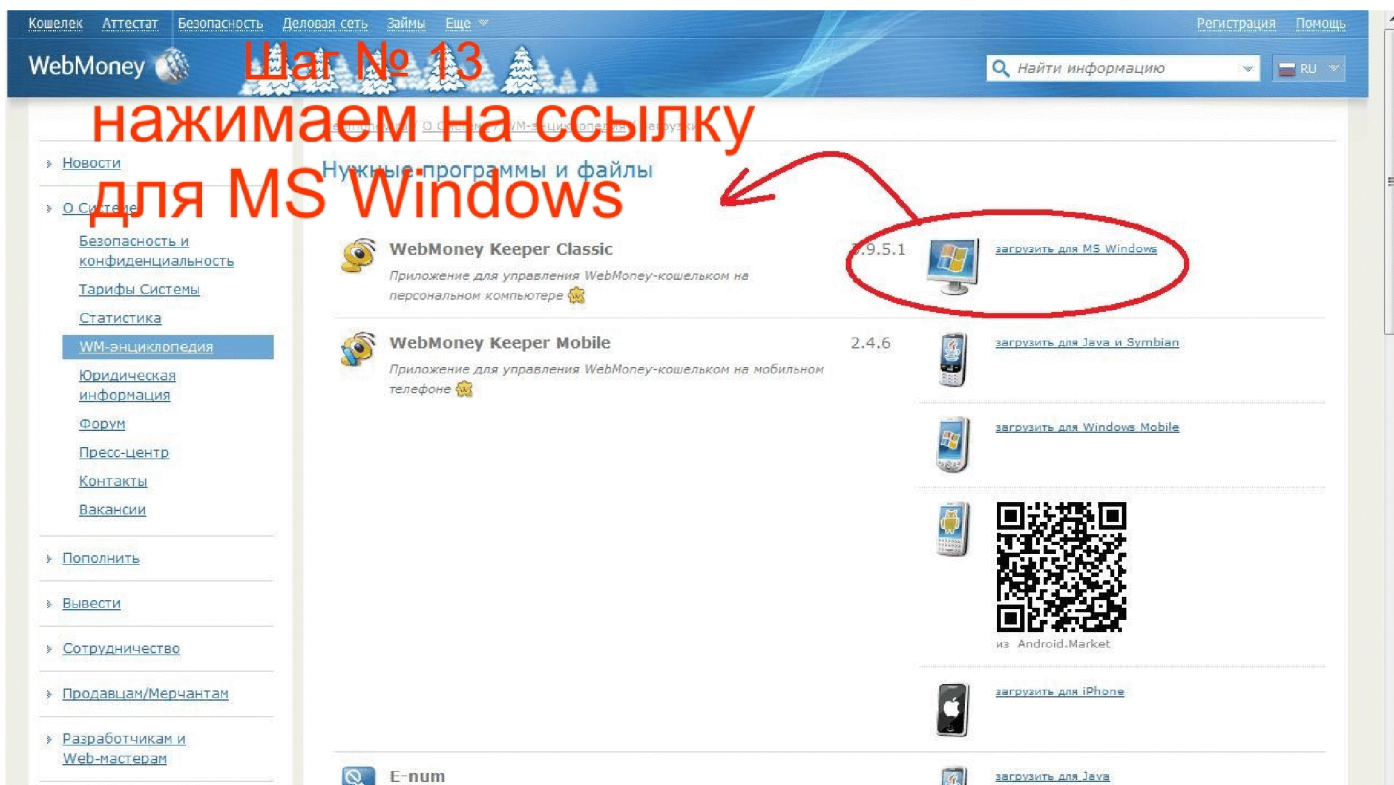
Кошелек Аттестат Безопасность Деловая сеть Займы Еще

Регистрация Помощь

WebMoney

Шаг № 13

нажимаем на ссылку для MS Windows

Найти информацию

RU

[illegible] О Системе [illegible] WM-энциклопедия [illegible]

Нужные программы и файлы

Новости

О Системе

Безопасность и конфиденциальность

Тарифы Системы

Статистика

WM-энциклопедия

Юридическая информация

Форум

Пресс-центр

Контакты

Вакансии

Пополнить

Вывести

Сотрудничество

Продавцам/Мерчантам

Разработчикам и Web-мастерам

WebMoney Keeper Classic

Приложение для управления WebMoney-кошельком на персональном компьютере

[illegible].9.5.1

загрузить для MS Windows

WebMoney Keeper Mobile

Приложение для управления WebMoney-кошельком на мобильном телефоне

2.4.6

загрузить для Java и Symbian

загрузить для Windows Mobile

из Android.Market

загрузить для iPhone

E-num

загрузить для Java